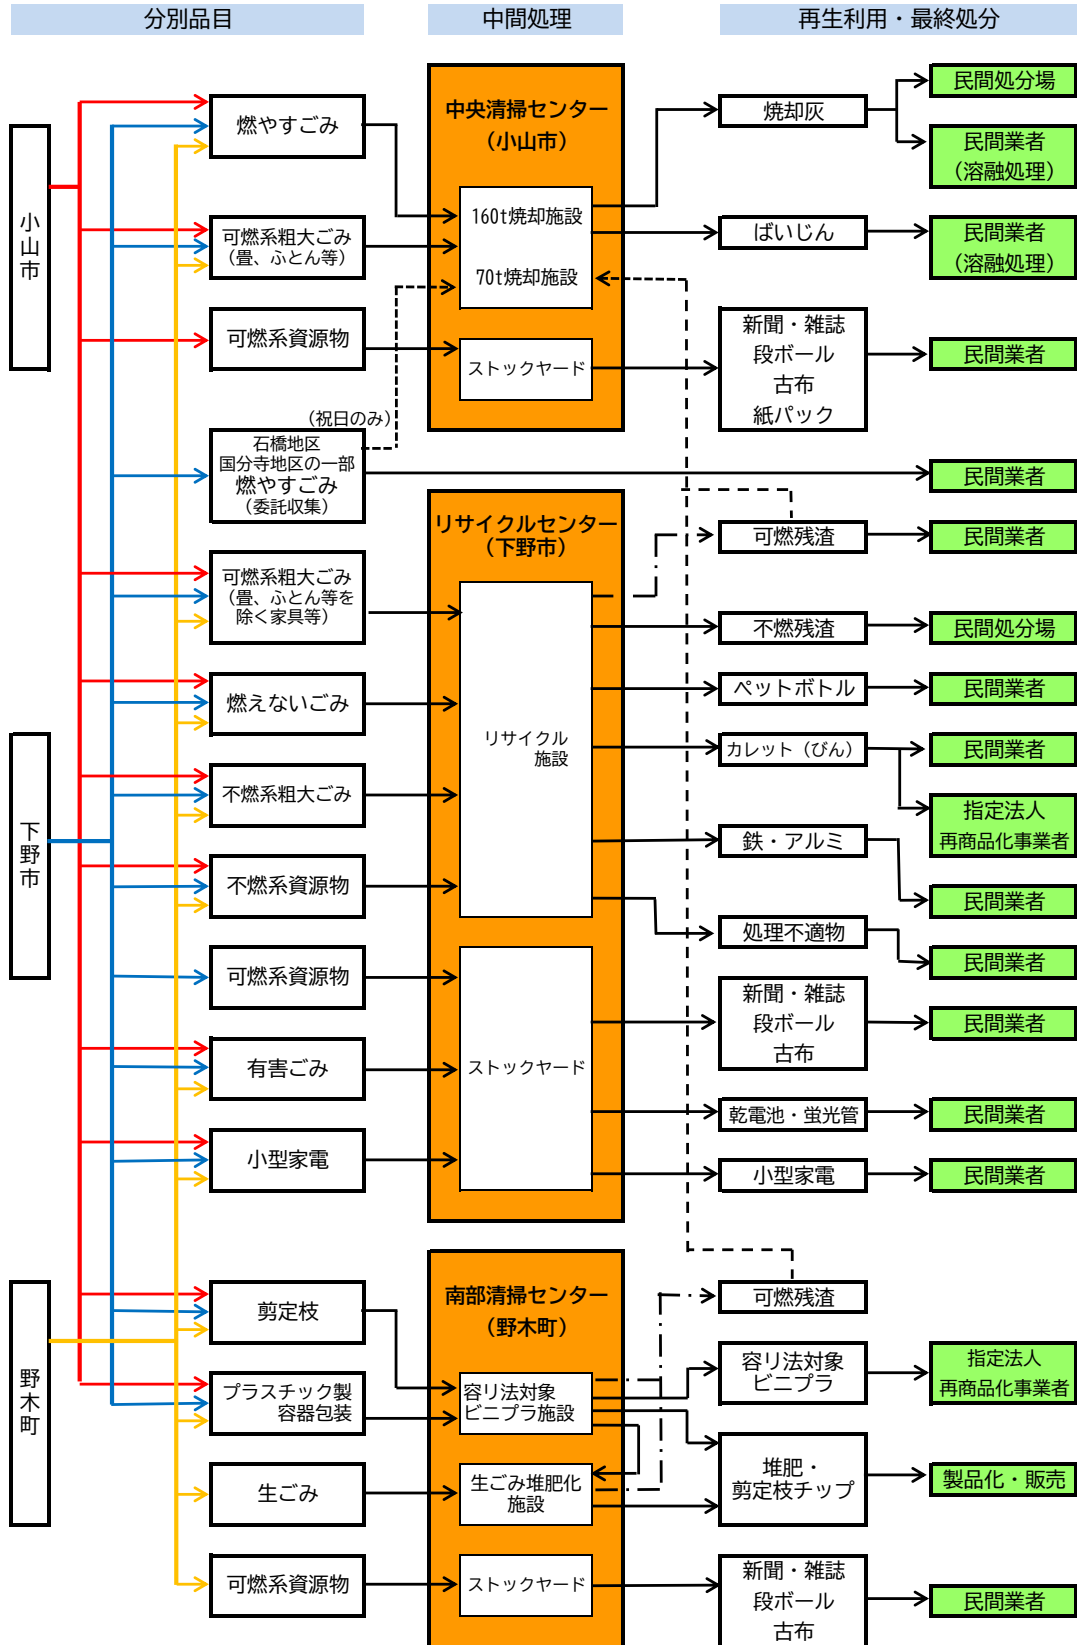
分別品目

中間処理

再生利用・最終処分

小山市

下野市

野木町

燃やすごみ

可燃系粗大ごみ（畳、ふとん等）

可燃系資源物

（祝日のみ）

石橋地区
国分寺地区の一部
燃やすごみ
（委託収集）

可燃系粗大ごみ（畳、ふとん等を除く家具等）

燃えないごみ

不燃系粗大ごみ

不燃系資源物

可燃系資源物

有害ごみ

小型家電

剪定枝

プラスチック製容器包装

生ごみ

可燃系資源物

中央清掃センター（小山市）

160t焼却施設

70t焼却施設

ストックヤード

リサイクルセンター（下野市）

リサイクル施設

ストックヤード

南部清掃センター（野木町）

容リ法対象ビニプラ施設

生ごみ堆肥化施設

ストックヤード

焼却灰

ばいじん

新聞・雑誌
段ボール
古布
紙パック

可燃残渣

不燃残渣

ペットボトル

カレット（びん）

鉄・アルミ

処理不適物

新聞・雑誌
段ボール
古布

乾電池・蛍光管

小型家電

可燃残渣

容リ法対象ビニプラ

堆肥・剪定枝チップ

新聞・雑誌
段ボール
古布

民間処分場

民間業者（溶融処理）

民間業者（溶融処理）

民間業者

民間業者

民間業者

民間処分場

民間業者

民間業者

指定法人
再商品化事業者

民間業者

民間業者

民間業者

民間業者

民間業者

指定法人
再商品化事業者

製品化・販売

民間業者